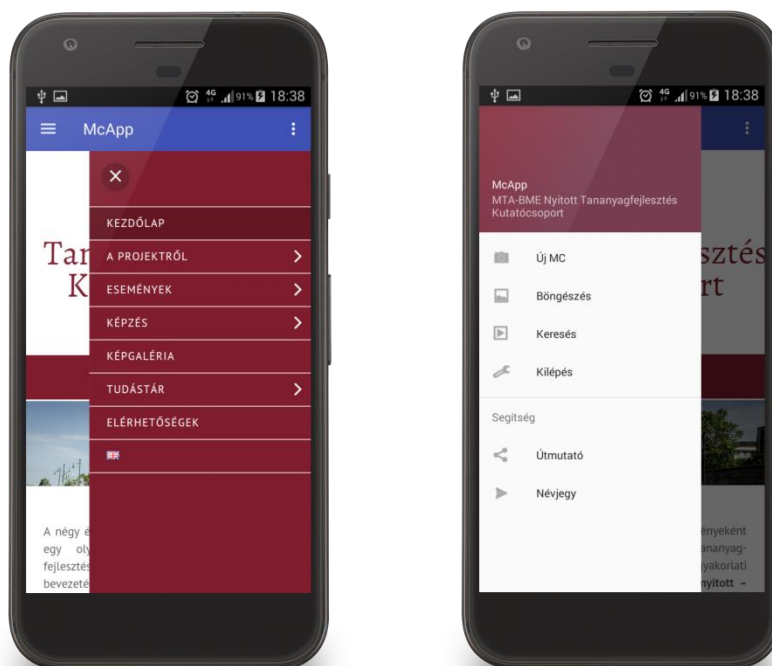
4G 91% 18:38
McApp
×
KEZDŐLAP
A PROJEKTRŐL
ESEMÉNYEK
KÉPZÉS
KÉPGALÉRIA
TUDÁSTÁR
ELÉRHETŐSÉGEK
Tan
K
A négy é
egy oly
fejlesztés
bevezeté

4G 91% 18:38
McApp
MTA-BME Nyitott Tananyagfejlesztés Kutatócsoport
Új MC
Böngészés
Keresés
Kilépés
Segítség
Útmutató
Névjegy
sztés
rt
ényeként
ananyag-
yakorlati
nyitott –